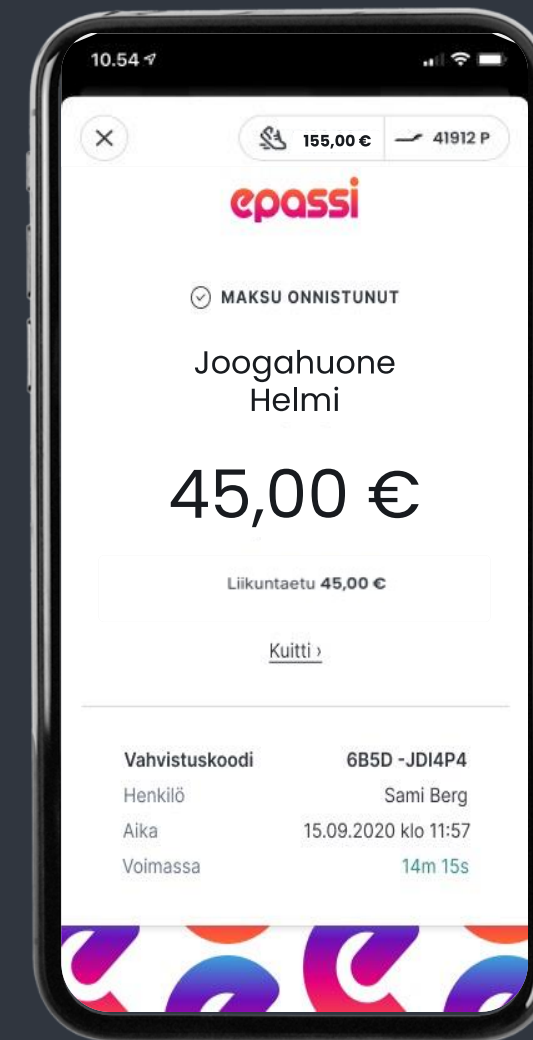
10.54

×

155,00 €

41912 P

epassi

MAKSU ONNISTUNUT

Joogahuone Helmi

45,00 €

Liikuntaetu 45,00 €

Kuitti ›

| Vahvistuskoodi | 6B5D -JDI4P4 |
|---|---|
| Henkilö | Sami Berg |
| Aika | 15.09.2020 klo 11:57 |
| Voimassa | 14m 15s |